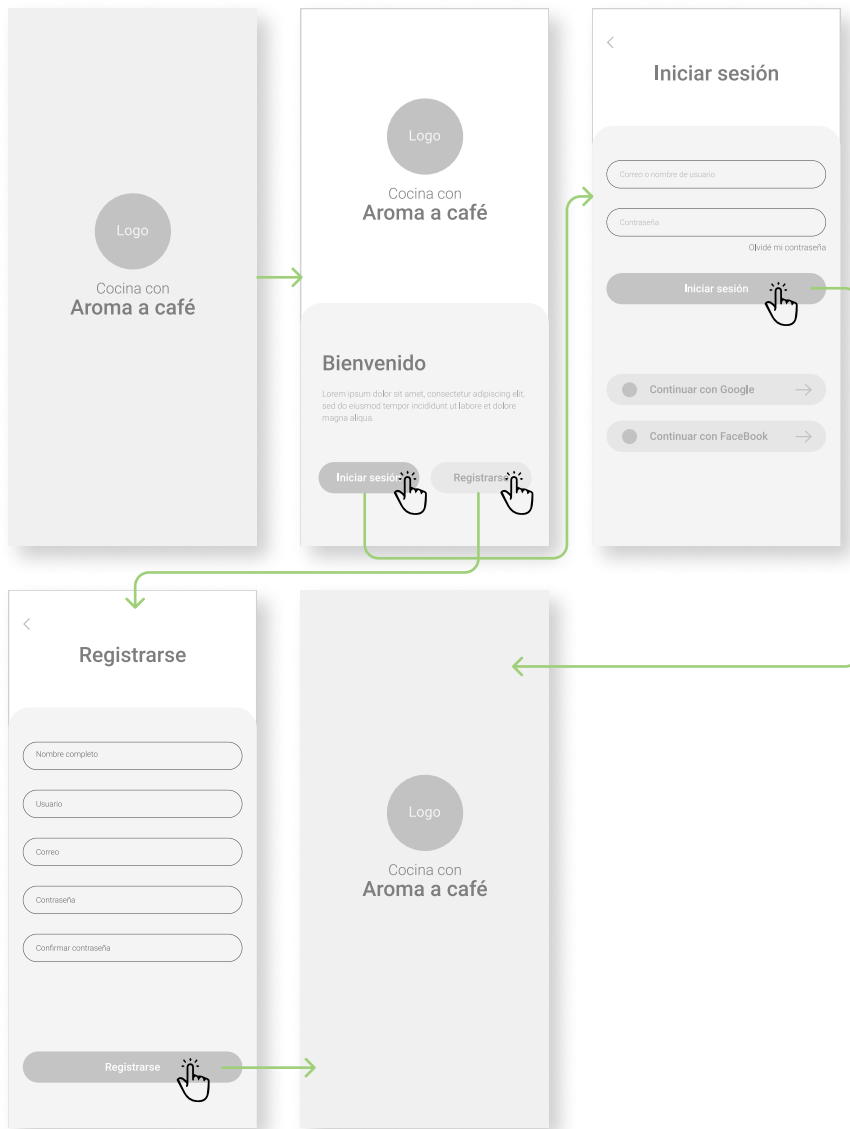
Logo

Cocina con
Aroma a café

Logo

Cocina con
Aroma a café

Bienvenido

Lorem ipsum dolor sit amet, consectetur adipiscing elit, sed do eiusmod tempor incididunt ut labore et dolore magna aliqua.

Iniciar sesión

Registrarse

<

Iniciar sesión

Correo o nombre de usuario

Contraseña

Olvidé mi contraseña

Iniciar sesión

Continuar con Google

Continuar con FaceBook

<

Registrarse

Nombre completo

Usuario

Correo

Contraseña

Confirmar contraseña

Registrarse

Logo

Cocina con
Aroma a café